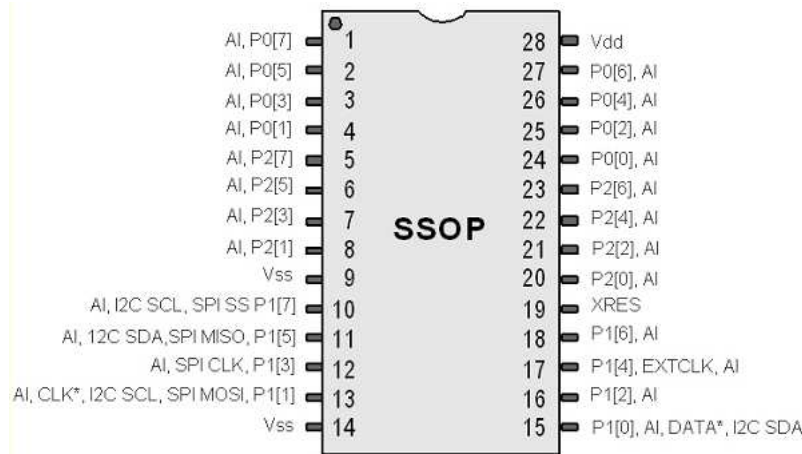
AI, P0[7] 1
AI, P0[5] 2
AI, P0[3] 3
AI, P0[1] 4
AI, P2[7] 5
AI, P2[5] 6
AI, P2[3] 7
AI, P2[1] 8
Vss 9
AI, I2C SCL, SPI SS P1[7] 10
AI, 12C SDA,SPI MISO, P1[5] 11
AI, SPI CLK, P1[3] 12
AI, CLK*, I2C SCL, SPI MOSI, P1[1] 13
Vss 14

SSOP

28 Vdd
27 P0[6], AI
26 P0[4], AI
25 P0[2], AI
24 P0[0], AI
23 P2[6], AI
22 P2[4], AI
21 P2[2], AI
20 P2[0], AI
19 XRES
18 P1[6], AI
17 P1[4], EXTCLK, AI
16 P1[2], AI
15 P1[0], AI, DATA*, I2C SDA